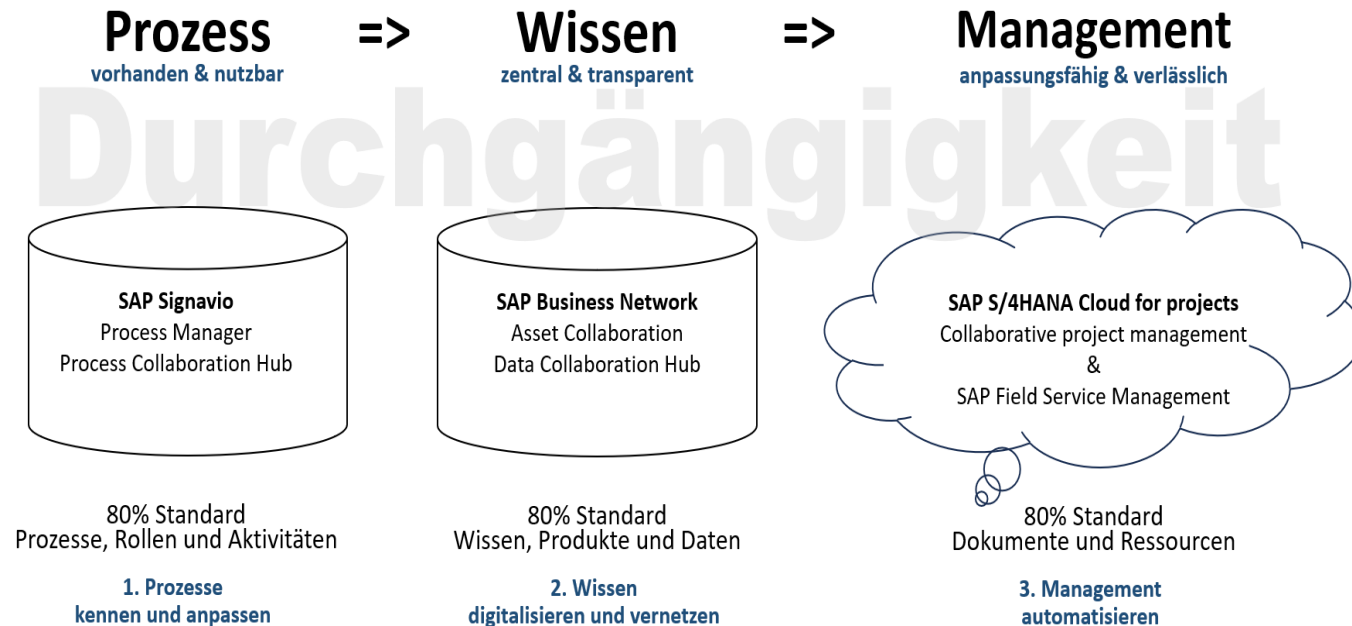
Prozess => Wissen => Management
vorhanden & nutzbar
zentral & transparent
anpassungsfähig & verlässlich

Durchgängigkeit

SAP Signavio
Process Manager
Process Collaboration Hub

SAP Business Network
Asset Collaboration
Data Collaboration Hub

SAP S/4HANA Cloud for projects
Collaborative project management
&
SAP Field Service Management

80% Standard
Prozesse, Rollen und Aktivitäten

1. Prozesse
kennen und anpassen

80% Standard
Wissen, Produkte und Daten

2. Wissen
digitalisieren und vernetzen

80% Standard
Dokumente und Ressourcen

3. Management
automatisieren